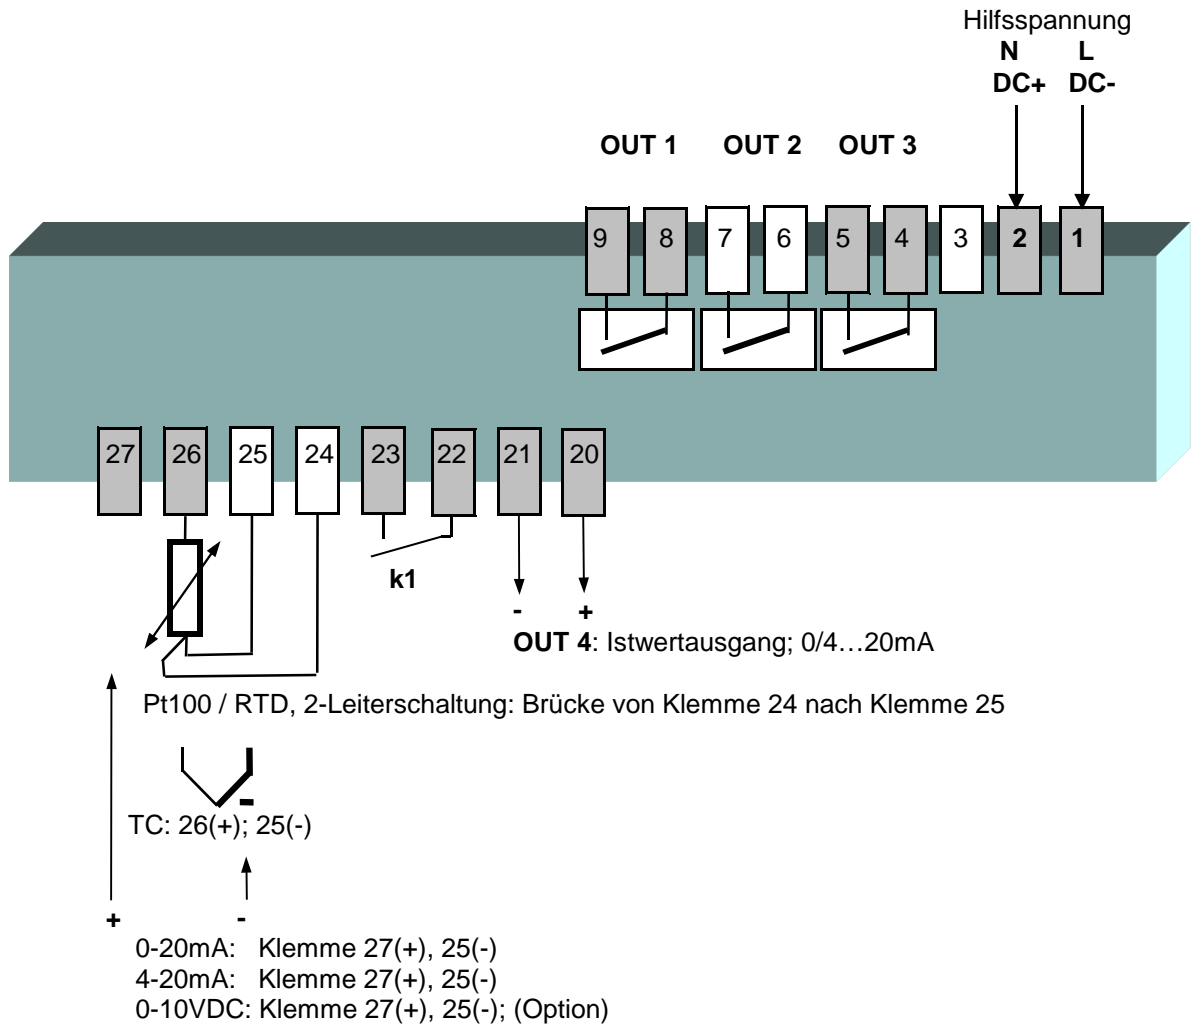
Hilfsspannung
N L
DC+ DC-

OUT 1 OUT 2 OUT 3

9 8 7 6 5 4 3 2 1

27 26 25 24 23 22 21 20

k1

- +
OUT 4: Istwertausgang; 0/4…20mA

Pt100 / RTD, 2-Leiterschaltung: Brücke von Klemme 24 nach Klemme 25

-
TC: 26(+); 25(-)

+ -
0-20mA: Klemme 27(+), 25(-)
4-20mA: Klemme 27(+), 25(-)
0-10VDC: Klemme 27(+), 25(-); (Option)